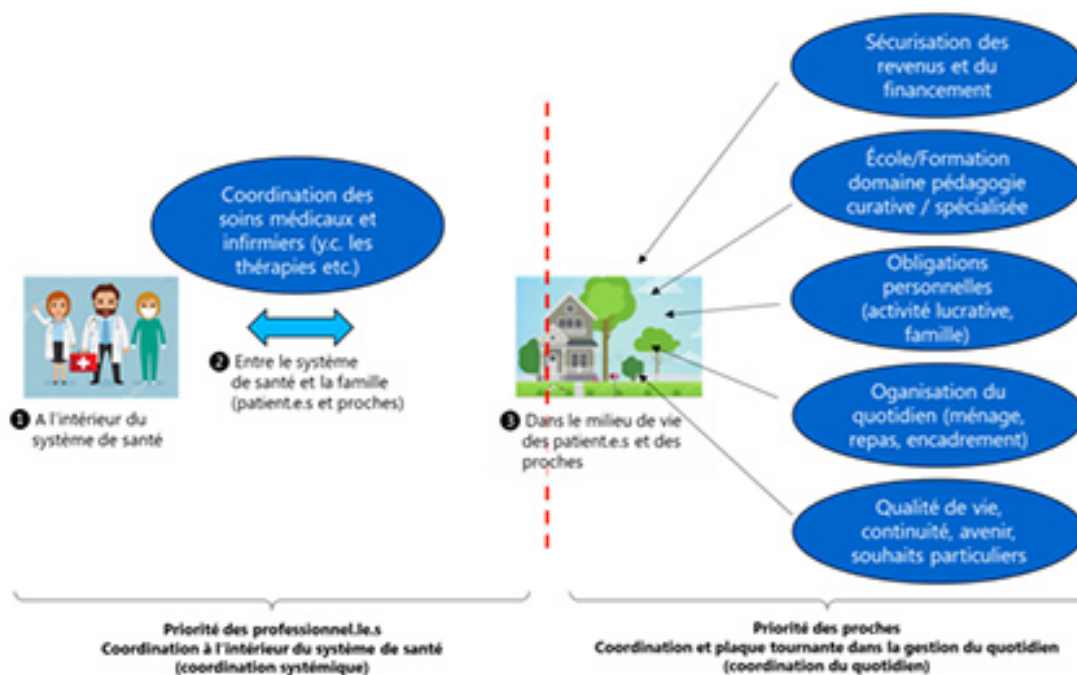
Coordination des soins médicaux et infirmiers (y.c. les thérapies etc.)

❶ A l'intérieur du système de santé

❷ Entre le système de santé et la famille (patient.e.s et proches)

❸ Dans le milieu de vie des patient.e.s et des proches

Sécurisation des revenus et du financement

École/Formation domaine pédagogie curative / spécialisée

Obligations personnelles (activité lucrative, famille)

Oganisation du quotidien (ménage, repas, encadrement)

Qualité de vie, continuité, avenir, souhaits particuliers

Priorité des professionnel.le.s
Coordination à l'intérieur du système de santé
(coordination systémique)

Priorité des proches
Coordination et plaque tournante dans la gestion du quotidien
(coordination du quotidien)